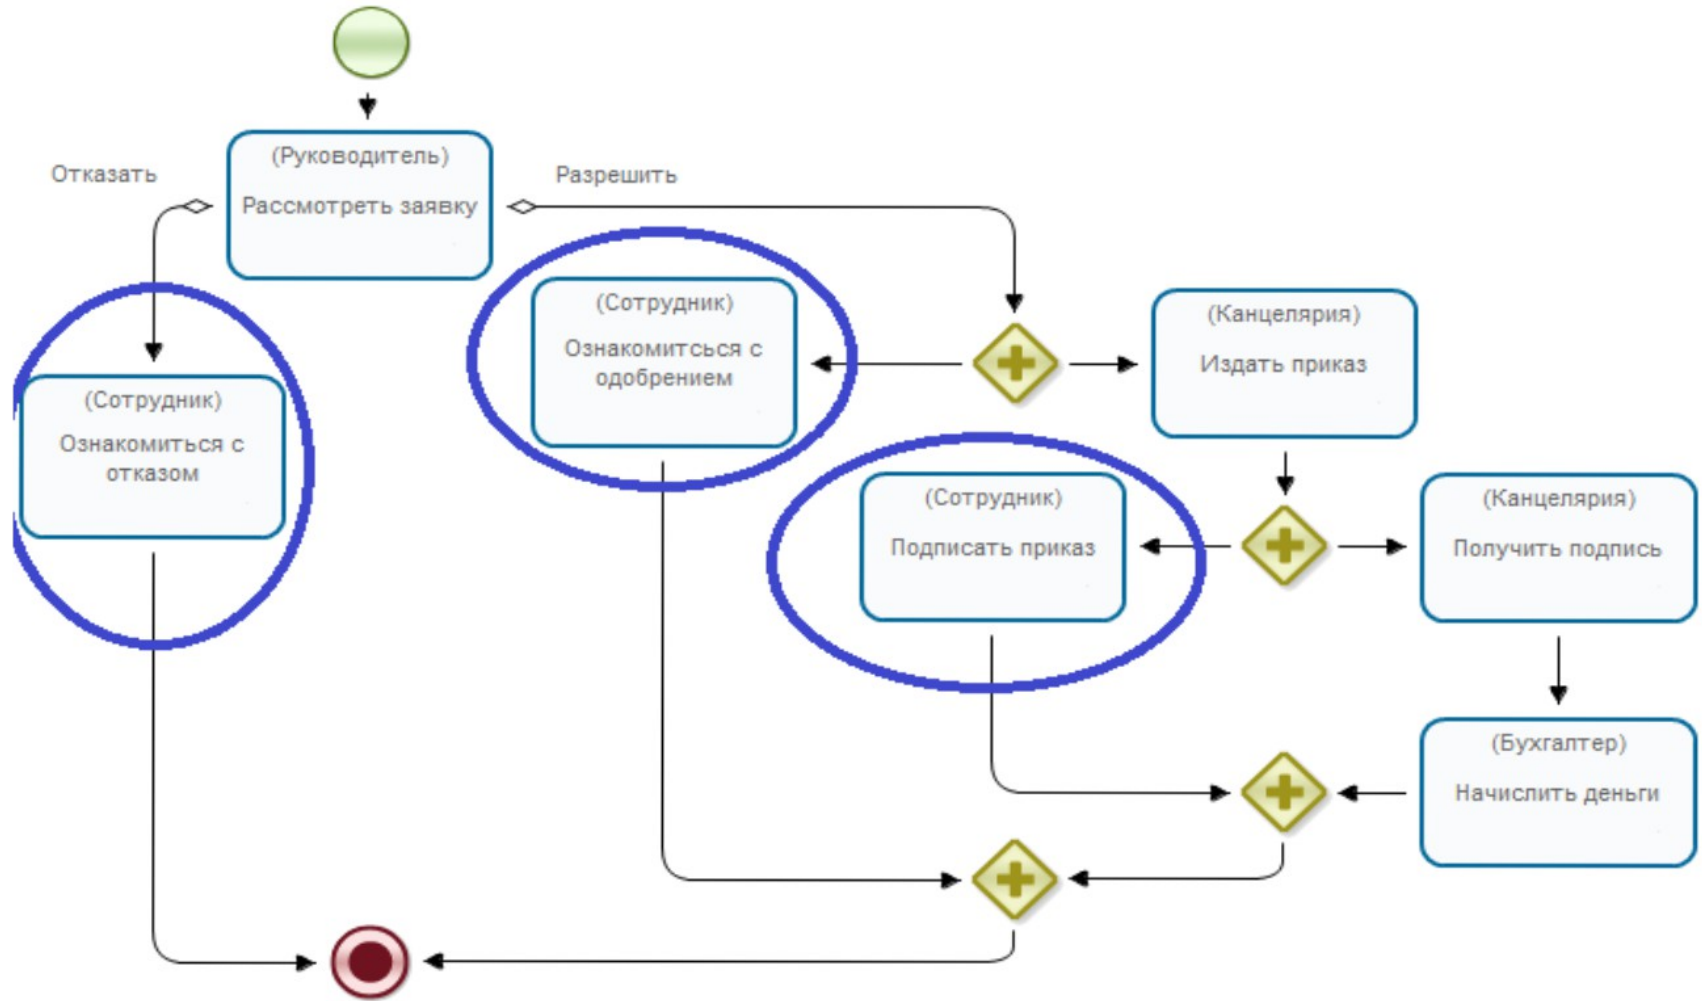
Отказать

(Руководитель)
Рассмотреть заявку

Разрешить

(Сотрудник)
Ознакомиться с отказом

(Сотрудник)
Ознакомится с одобрением

(Канцелярия)
Издать приказ

(Сотрудник)
Подписать приказ

(Канцелярия)
Получить подпись

(Бухгалтер)
Начислить деньги